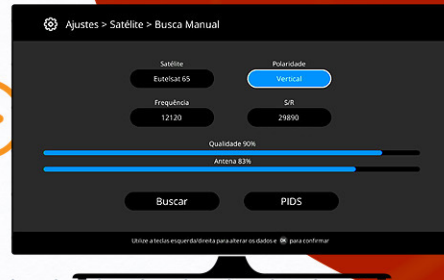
Ajustes > Satélite > Busca Manual

Satélite
Eutelsat 65

Polaridade
Vertical

Frequência
12120

S/R
29890

Qualidade 90%

Antena 83%

Buscar

PIDS

Utilize a teclas esquerda/direita para alterar os dados e OK para confirmar